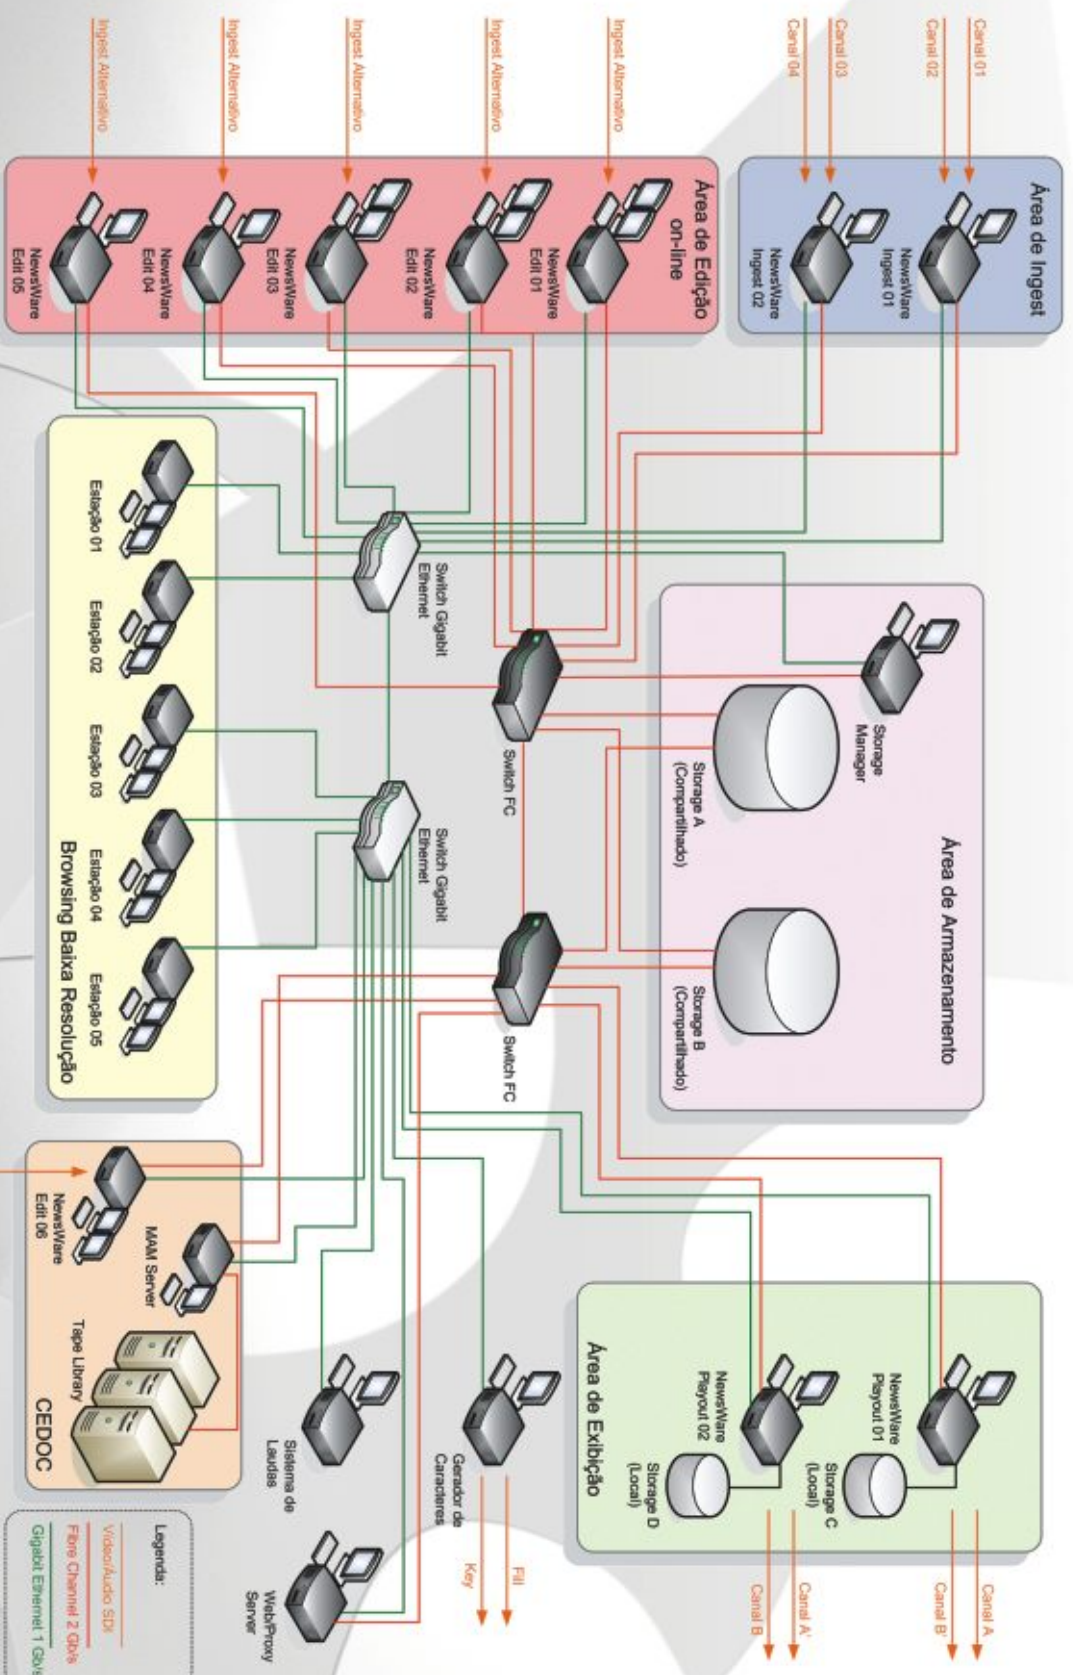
Canal 01
Canal 02
Canal 03
Canal 04
Ingest Alternativo
Ingest Alternativo
Ingest Alternativo
Ingest Alternativo
Ingest Alternativo

Área de Ingest
NewsWare Ingest 01
NewsWare Ingest 02

Área de Edição on-line
NewsWare Edit 01
NewsWare Edit 02
NewsWare Edit 03
NewsWare Edit 04
NewsWare Edit 05

Área de Armazenamento
Storage Manager
Storage A (Compartilhado)
Storage B (Compartilhado)

Switch Gigabit Ethernet
Switch FC
Switch Gigabit Ethernet
Switch FC

Estação 01
Estação 02
Estação 03
Estação 04
Estação 05
Browsing Baixa Resolução

NewsWare Edit 06
MAM Server
Tape Library
CEDOC

Sistema de Laudos
Web/Proxy Server
Gerador de Caracteres
Fill
Key

Área de Exibição
NewsWare Playout 01
NewsWare Playout 02
Storage C (Local)
Storage D (Local)
Canal A
Canal B'
Canal A'
Canal B

Legenda:
Video/Audio SDI
Fibre Channel 2 Gb/s
Gigabit Ethernet 1 Gb/s